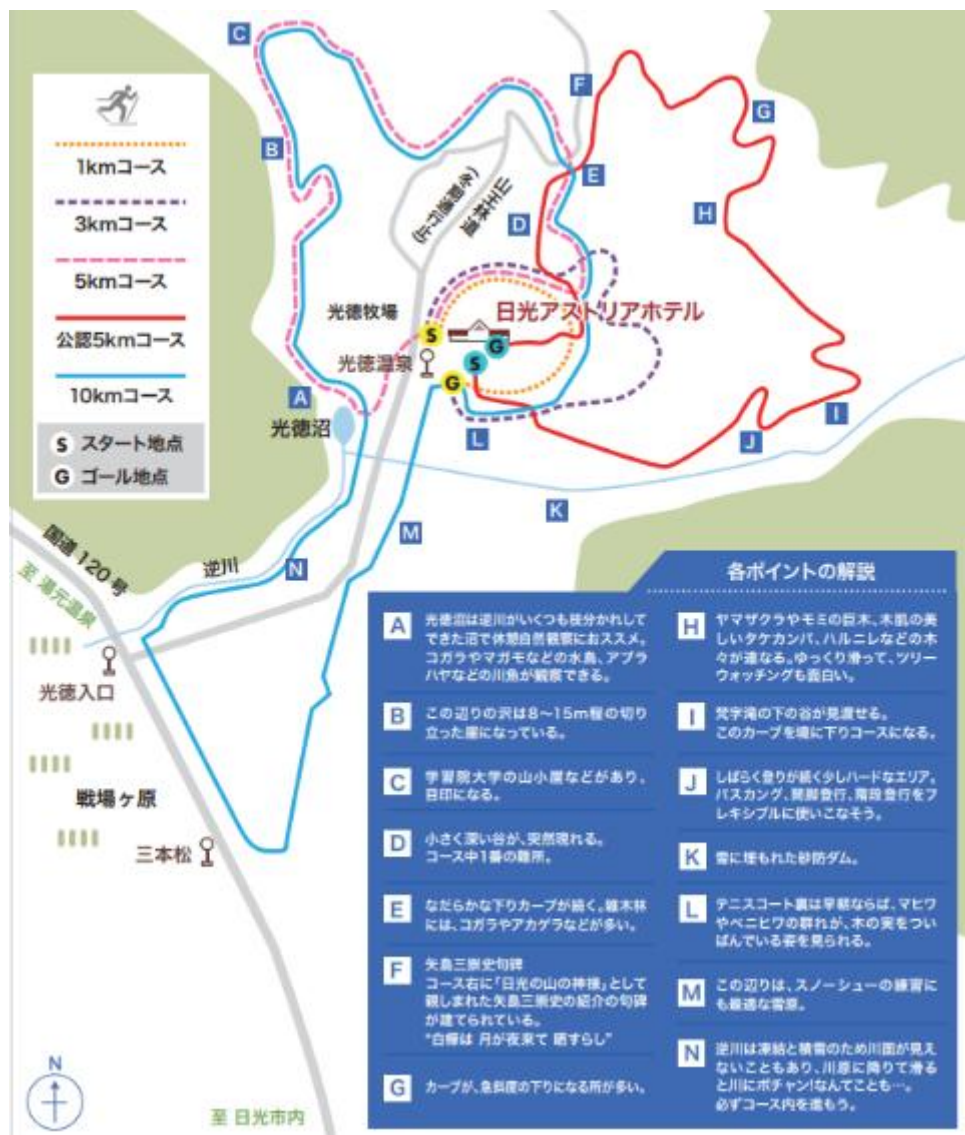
1kmコース
3kmコース
5kmコース
公認5kmコース
10kmコース
S スタート地点
G ゴール地点

C
B
A
F
E
D
G
H
I
J
K
L
M
N

(冬期通行止)
山王林道
光徳牧場
光徳温泉
日光アストリアホテル
S
G
S
G
光徳沼
国道120号
至 湯元温泉
逆川
光徳入口
戦場ヶ原
三本松
至 日光市内
N

各ポイントの解説

A 光徳沼は逆川がいくつも枝分かれしてできた沼で体験自然観察におススメ。コガラやマガモなどの水鳥、アブラハヤなどの川魚が観察できる。

B この辺りの沢は8～15m程の切り立った崖になっている。

C 学習院大学の山小屋などがあり、目印になる。

D 小さく深い谷が、突然現れる。コース中1番の難所。

E なだらかな下りカーブが続く。雑木林には、コガラやアカゲラなどが多い。

F 矢島三崇史句碑
コース右に「日光の山の神様」として親しまれた矢島三崇史の紹介の句碑が建てられている。
"白樺は 月が夜来て 晒すらし"

G カーブが、急斜度の下りになる所が多い。

H ヤマザクラやモミの巨木、木肌の美しいダケカンバ、ハルニレなどの木々が連なる。ゆっくり滑って、ツリーウォッチングも面白い。

I 梵字滝の下の谷が見渡せる。このカーブを境に下りコースになる。

J しばらく登りが続く少しハードなエリア。バスカング、開脚登行、階段登行をフレキシブルに使いこなそう。

K 雪に埋もれた砂防ダム。

L テニスコート裏は早朝ならば、マヒワやベニヒワの群れが、木の実をついばんでいる姿を見られる。

M この辺りは、スノーシューの練習にも最適な雪原。

N 逆川は凍結と積雪のため川面が見えないこともあり、川原に降りて滑ると川にボチャン!なんてことも…。必ずコース内を進もう。